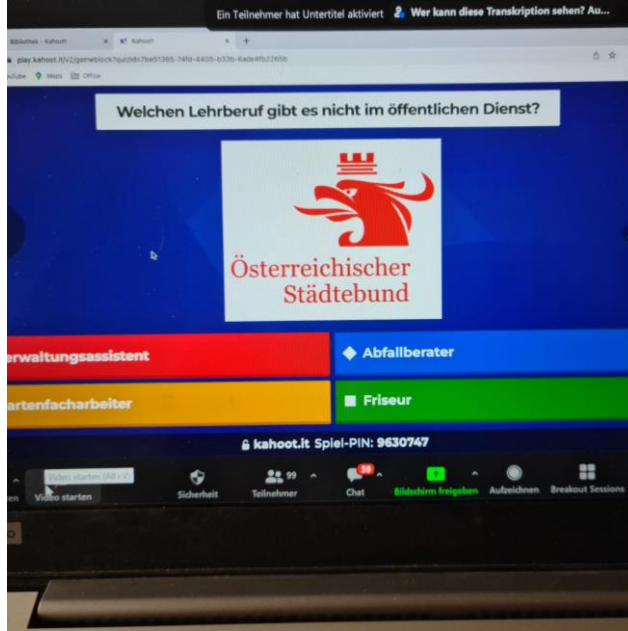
Ein Teilnehmer hat Untertitel aktiviert Wer kann diese Transkription sehen? Au...

Bibliothek - Kahoot! Kahoot! +

play.kahoot.it/v2/gameblock?quizId=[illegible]

uTube Maps Office

Welchen Lehrberuf gibt es nicht im öffentlichen Dienst?

Österreichischer Städtebund

erwaltungsassistent

Abfallberater

artenfacharbeiter

Friseur

kahoot.it Spiel-PIN: 9630747

Video starten (Alt+V)

Video starten

Sicherheit

99 Teilnehmer

99 Chat

Bildschirm freigeben

Aufzeichnen

Breakout Sessions